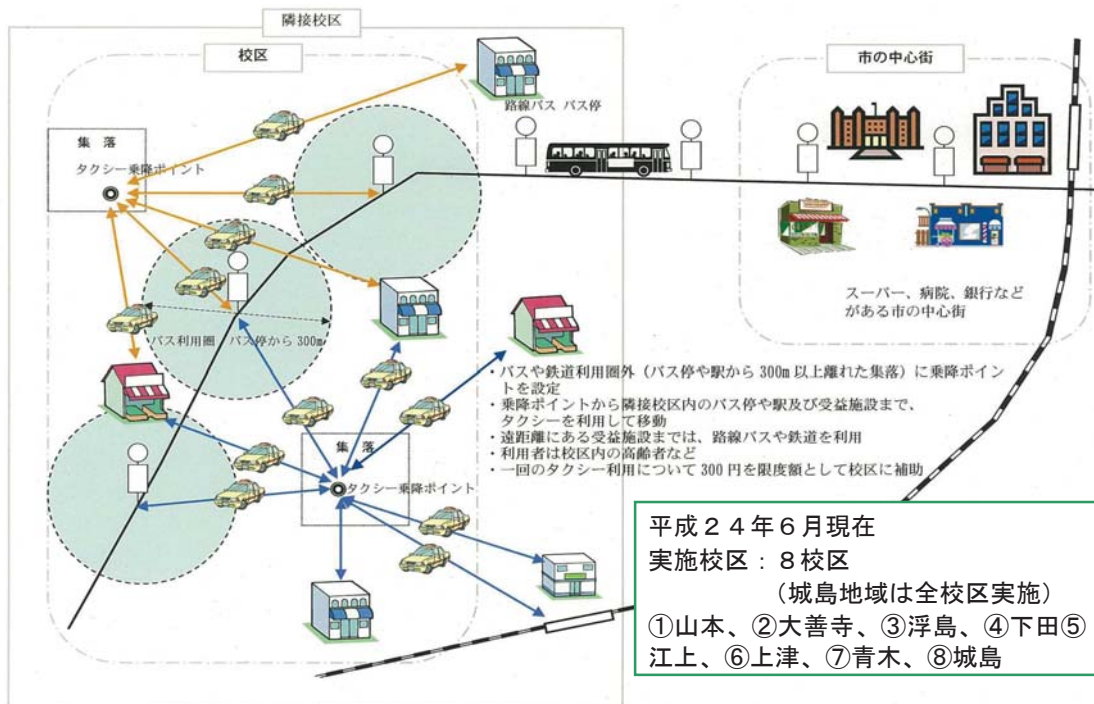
隣接校区

校区

市の中心街

路線バス バス停

集落

タクシー乗降ポイント

スーパー、病院、銀行などがある市の中心街

バス利用圏 バス停から 300m

・バスや鉄道利用圏外（バス停や駅から 300m 以上離れた集落）に乗降ポイントを設定
・乗降ポイントから隣接校区内のバス停や駅及び受益施設まで、タクシーを利用して移動
・遠距離にある受益施設までは、路線バスや鉄道を利用
・利用者は校区内の高齢者など
・一回のタクシー利用について 300 円を限度額として校区に補助

集落

タクシー乗降ポイント

平成２４年６月現在
実施校区：８校区
（城島地域は全校区実施）
①山本、②大善寺、③浮島、④下田⑤江上、⑥上津、⑦青木、⑧城島